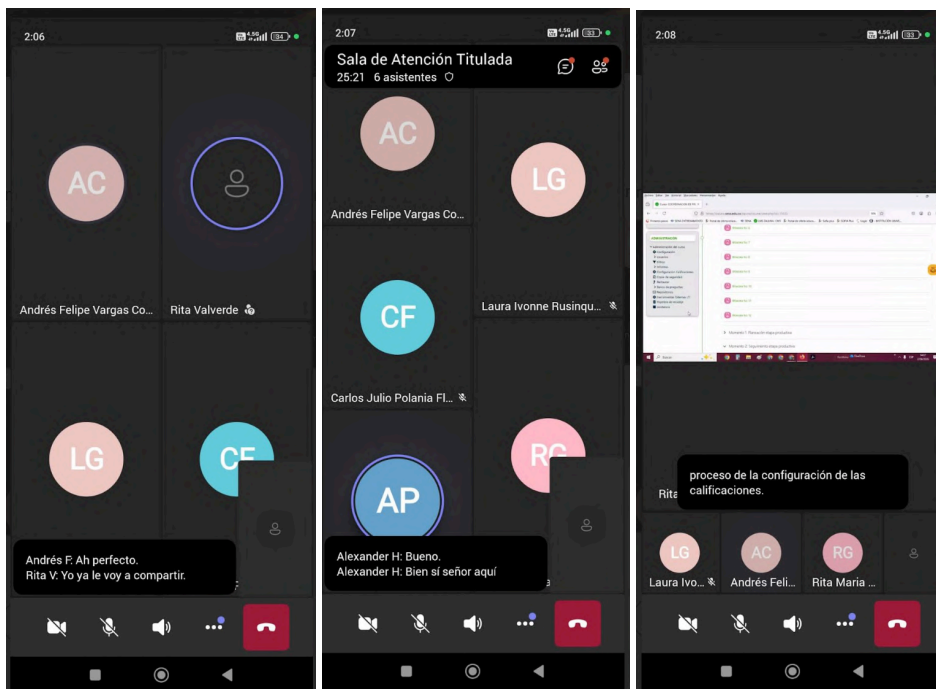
2:06

AC

Andrés Felipe Vargas Co...

Rita Valverde

LG

CF

Andrés F: Ah perfecto.
Rita V: Yo ya le voy a compartir.

2:07

Sala de Atención Titulada
25:21 6 asistentes

AC

Andrés Felipe Vargas Co...

LG

Laura Ivonne Rusinqu...

CF

Carlos Julio Polania Fl...

AP

RG

Alexander H: Bueno.
Alexander H: Bien sí señor aquí

2:08

Rita

proceso de la configuración de las calificaciones.

LG

Laura Ivo...

AC

Andrés Feli...

RG

Rita Maria ...